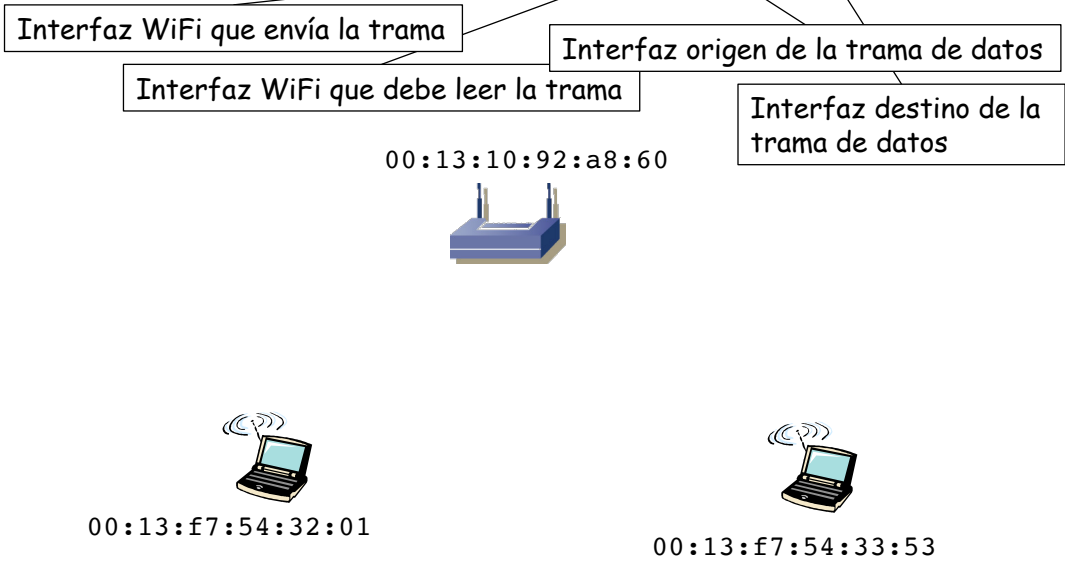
Interfaz WiFi que envía la trama

Interfaz origen de la trama de datos

Interfaz WiFi que debe leer la trama

Interfaz destino de la trama de datos

00:13:10:92:a8:60

00:13:f7:54:32:01

00:13:f7:54:33:53